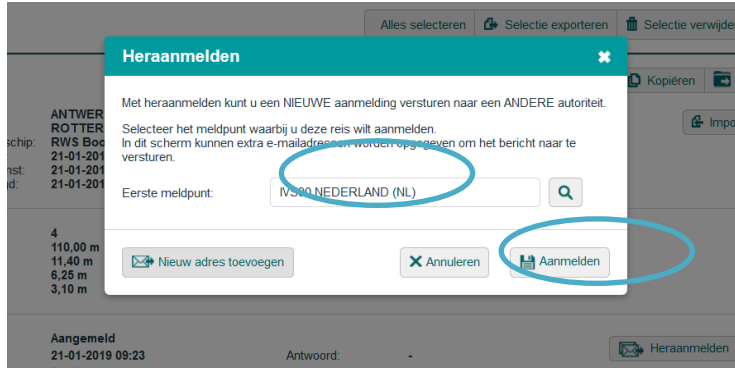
Alles selecteren | Selectie exporteren | Selectie verwijd

Heraanmelden

Met heraanmelden kunt u een NIEUWE aanmelding versturen naar een ANDERE autoriteit.

Selecteer het meldpunt waarbij u deze reis wilt aanmelden.
In dit scherm kunnen extra e-mailadressen worden opgegeven om het bericht naar te versturen.

Eerste meldpunt: IVS90 NEDERLAND (NL)

Nieuw adres toevoegen
Annuleren
Aanmelden

Kopiëren
Impo

ANTWER
ROTTER
schip: RWS Boo
21-01-201
nst: 21-01-201
nd: 21-01-201

4
110,00 m
11,40 m
6,25 m
3,10 m

Aangemeld
21-01-2019 09:23
Antwoord: -
Heraanmelden